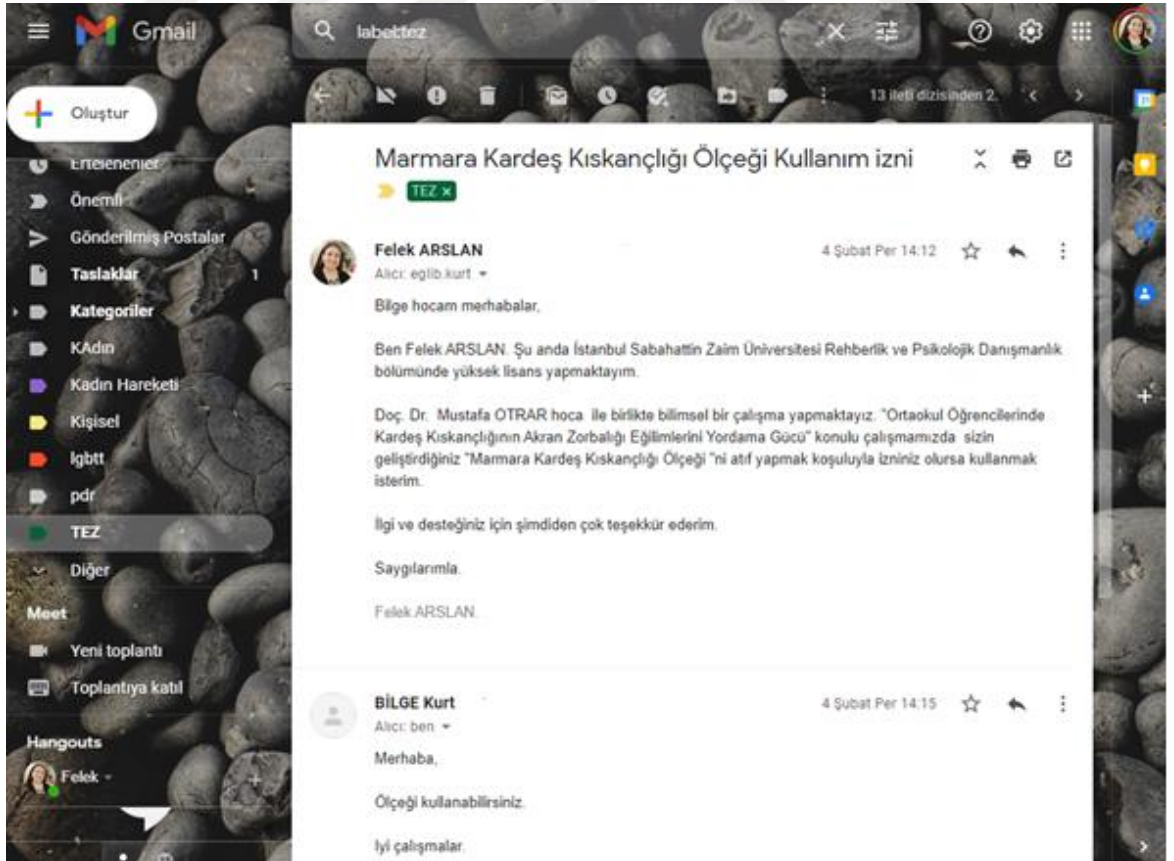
Gmail

labettez

13 ileti dizisinden 2.

Oluştur

Ertelenenler

Önemli

Gönderilmiş Postalar

Taslaklar 1

Kategoriler

KAdın

Kadın Hareketi

Kişisel

lgbtt

pdr

TEZ

Diğer

Meet

Yeni toplantı

Toplantıya katıl

Hangouts

Felek

Marmara Kardeş Kıskançlığı Ölçeği Kullanım izni

TEZ ×

Felek ARSLAN

Alıcı: eglib.kurt

4 Şubat Per 14:12

Bilge hocam merhabalar,

Ben Felek ARSLAN. Şu anda İstanbul Sabahattin Zaim Üniversitesi Rehberlik ve Psikolojik Danışmanlık bölümünde yüksek lisans yapmaktayım.

Doç. Dr. Mustafa OTRAR hoca ile birlikte bilimsel bir çalışma yapmaktayız. "Ortaokul Öğrencilerinde Kardeş Kıskançlığının Akran Zorbalığı Eğilimlerini Yordama Gücü" konulu çalışmamızda sizin geliştirdiğiniz "Marmara Kardeş Kıskançlığı Ölçeği "ni atıf yapmak koşuluyla izniniz olursa kullanmak isterim.

İlgi ve desteğiniz için şimdiden çok teşekkür ederim.

Saygılarımla.

Felek ARSLAN.

BİLGE Kurt

Alıcı: ben

4 Şubat Per 14:15

Merhaba,

Ölçeği kullanabilirsiniz.

İyi çalışmalar.